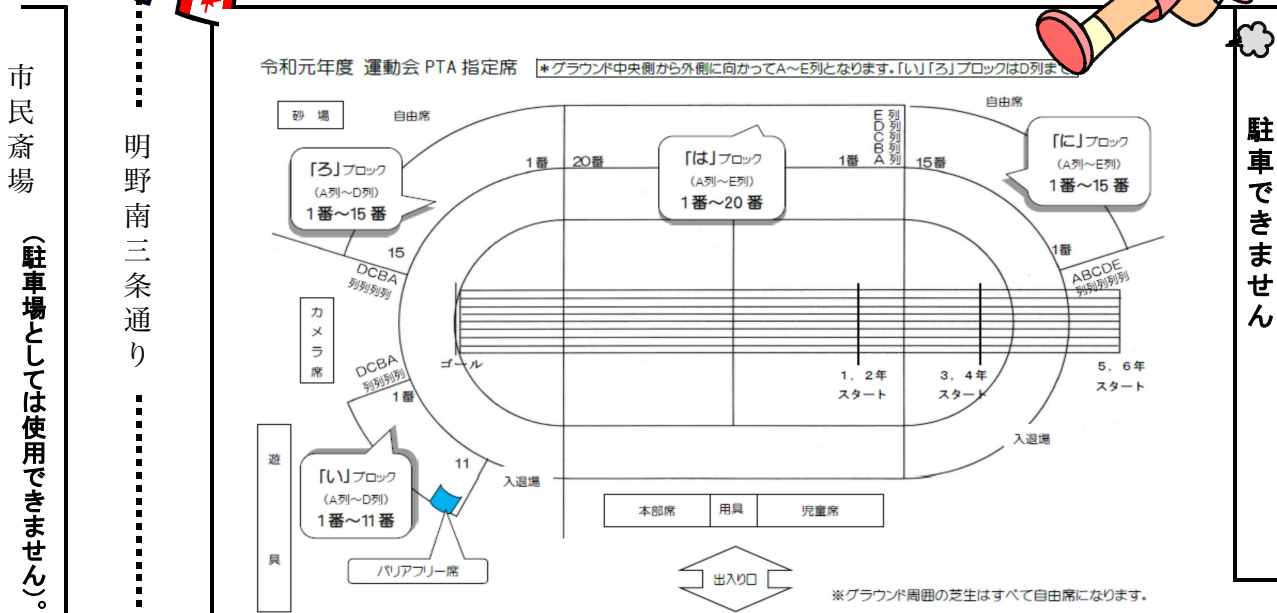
市民斎場

（駐車場としては使用できません）。

明野南三条通り

令和元年度 運動会 PTA 指定席

＊グラウンド中央側から外側に向かってA～E列となります。「い」「ろ」ブロックはD列まで

砂 場

自由席

自由席

「ろ」ブロック
（A列～D列）
1番～15番

1番

20番

「は」ブロック
（A列～E列）
1番～20番

1番

E列
D列
C列
B列
A列

15番

「に」ブロック
（A列～E列）
1番～15番

15

DCBA
列列列列

1番

ABCDE
列列列列列

カメラ席

DCBA
列列列列

ゴール

1番

1，2年
スタート

3，4年
スタート

5，6年
スタート

入退場

遊具

「い」ブロック
（A列～D列）
1番～11番

11

入退場

本部席

用具

児童席

バリアフリー席

出入り口

※グラウンド周囲の芝生はすべて自由席になります。

駐車できません